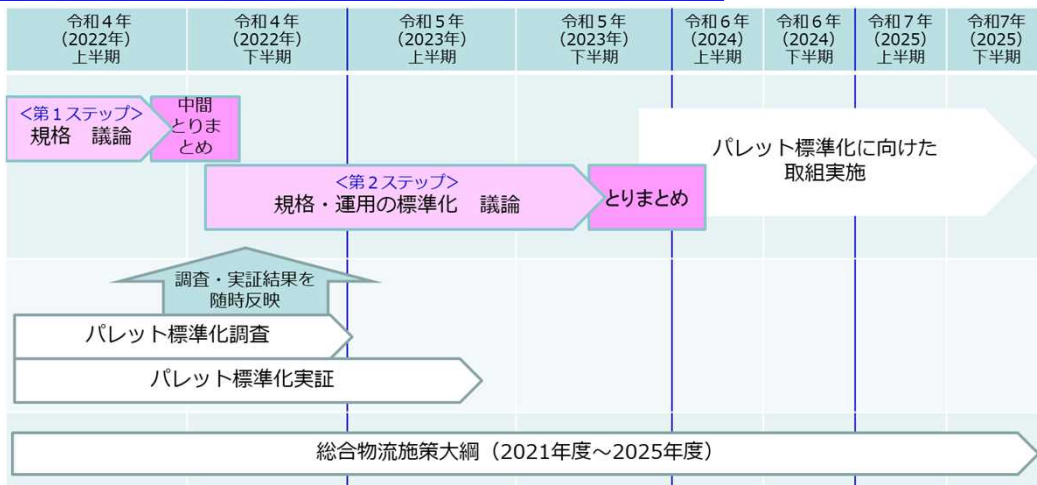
| 令和４年 (2022年) 上半期 | 令和４年 (2022年) 下半期 | 令和５年 (2023年) 上半期 | 令和５年 (2023年) 下半期 | 令和６年 (2024) 上半期 | 令和６年 (2024) 下半期 | 令和７年 (2025) 上半期 | 令和7年 (2025) 下半期 |
|---|---|---|---|---|---|---|---|

<第１ステップ>
規格　議論

中間とりまとめ

パレット標準化に向けた取組実施

<第２ステップ>
規格・運用の標準化　議論

とりまとめ

調査・実証結果を随時反映

パレット標準化調査

パレット標準化実証

総合物流施策大綱（2021年度～2025年度）